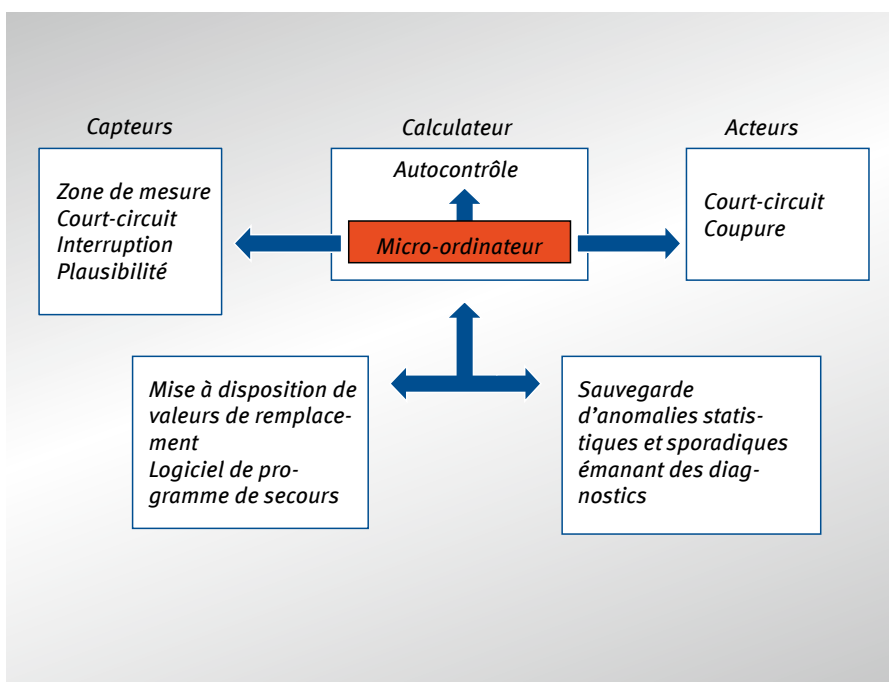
Capteurs

Zone de mesure
Court-circuit
Interruption
Plausibilité

Calculateur

Autocontrôle

Micro-ordinateur

Acteurs

Court-circuit
Coupure

Mise à disposition de valeurs de remplacement
Logiciel de programme de secours

Sauvegarde d'anomalies statistiques et sporadiques émanant des diagnostics